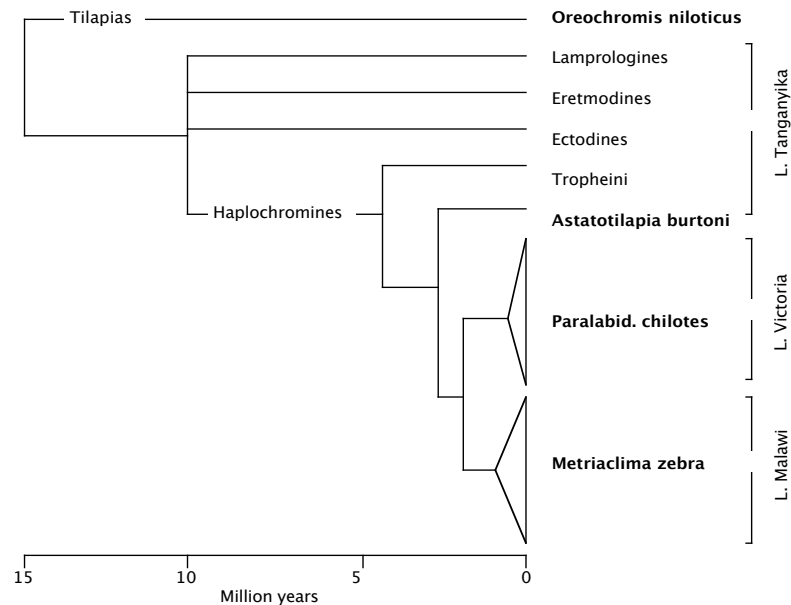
Tilapias

Oreochromis niloticus

Lamprologines

Eretmodines

Ectodines

Tropheini

Haplochromines

Astatotilapia burtoni

Paralabid. chilotes

Metriaclima zebra

L. Tanganyika

L. Victoria

L. Malawi

15

10

5

0

Million years